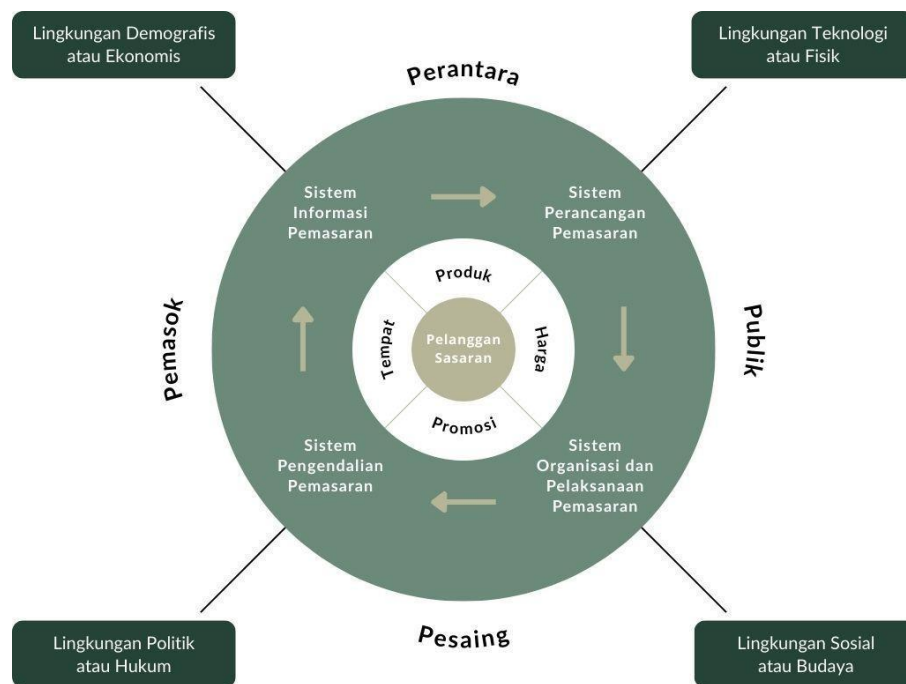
Lingkungan Demografis atau Ekonomis

Lingkungan Teknologi atau Fisik

Perantara

Sistem Informasi Pemasaran

Sistem Perancangan Pemasaran

Produk

Pemasok

Tempat

Pelanggan Sasaran

Harga

Publik

Promosi

Sistem Pengendalian Pemasaran

Sistem Organisasi dan Pelaksanaan Pemasaran

Pesaing

Lingkungan Politik atau Hukum

Lingkungan Sosial atau Budaya